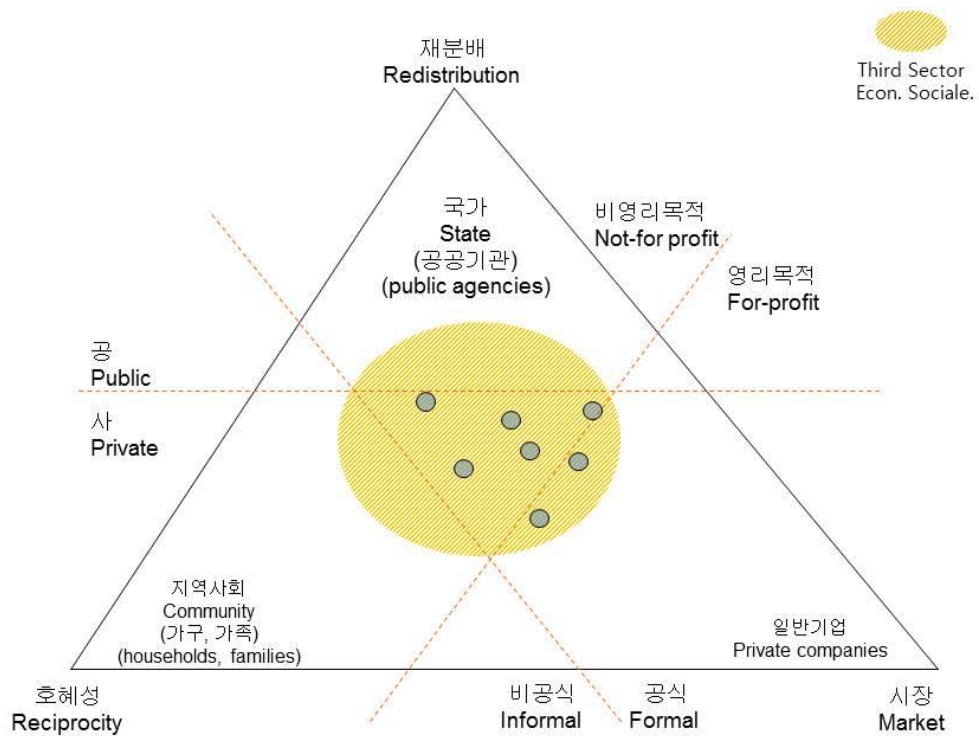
Third Sector
Econ. Sociale.

재분배
Redistribution

국가
State
(공공기관)
(public agencies)

비영리목적
Not-for profit

영리목적
For-profit

공
Public

사
Private

지역사회
Community
(가구, 가족)
(households, families)

일반기업
Private companies

호혜성
Reciprocity

비공식
Informal

공식
Formal

시장
Market